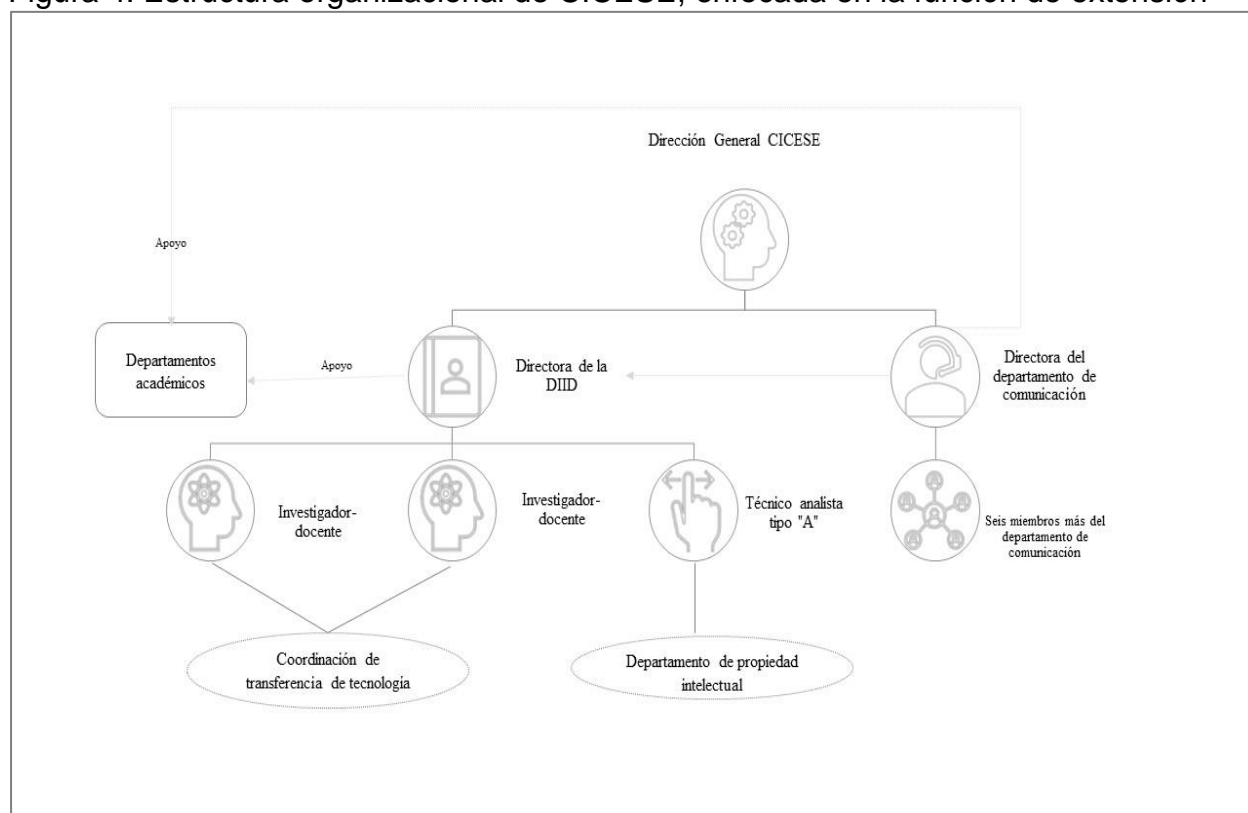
Figura 4. Estructura organizacional de CICESE, enfocada en la función de extensión

Dirección General CICESE

Apoyo

Departamentos académicos

Apoyo

Directora de la DIID

Directora del departamento de comunicación

Investigador-docente

Investigador-docente

Técnico analista tipo "A"

Seis miembros más del departamento de comunicación

Coordinación de transferencia de tecnología

Departamento de propiedad intelectual